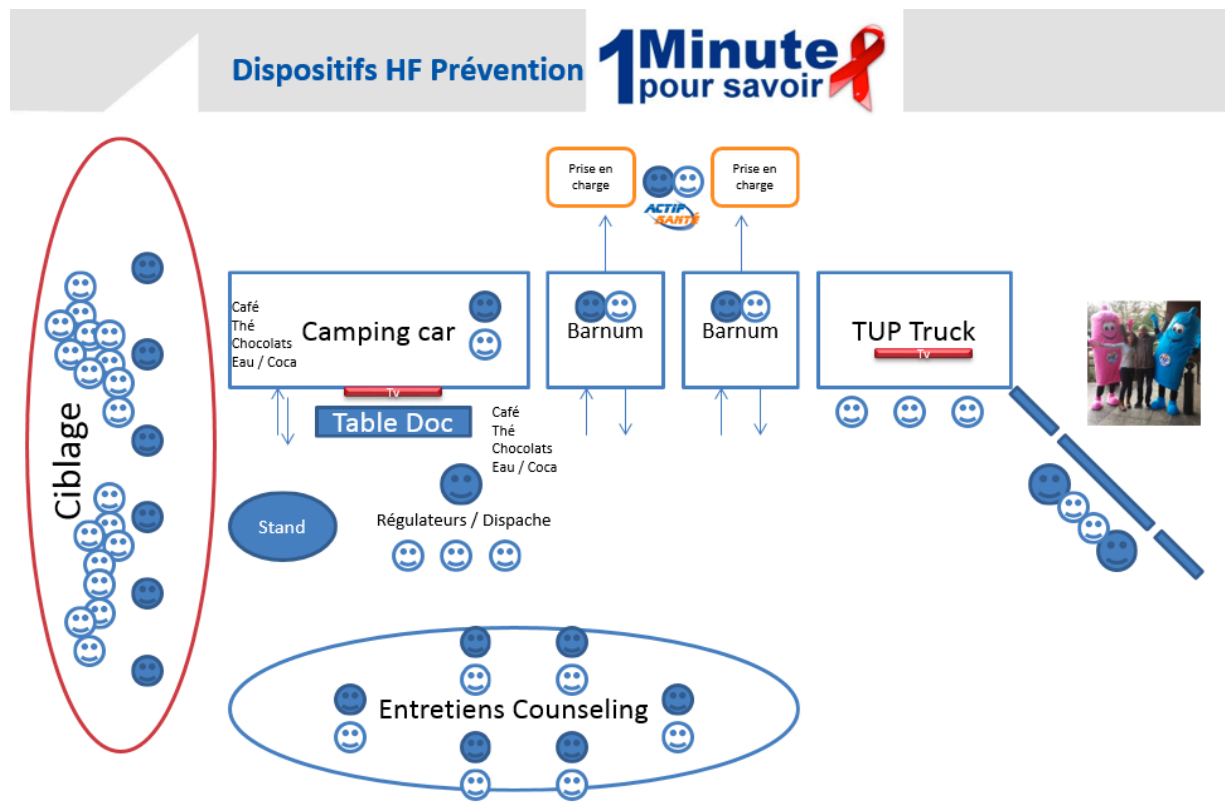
Dispositifs HF Prévention

1Minute pour savoir

Ciblage

Prise en charge

Prise en charge

ACTIF SANTÉ

Café
Thé
Chocolats
Eau / Coca

Camping car

Tv

Table Doc

Café
Thé
Chocolats
Eau / Coca

Barnum

Barnum

TUP Truck

Tv

Stand

Régulateurs / Dispache

Entretiens Counseling